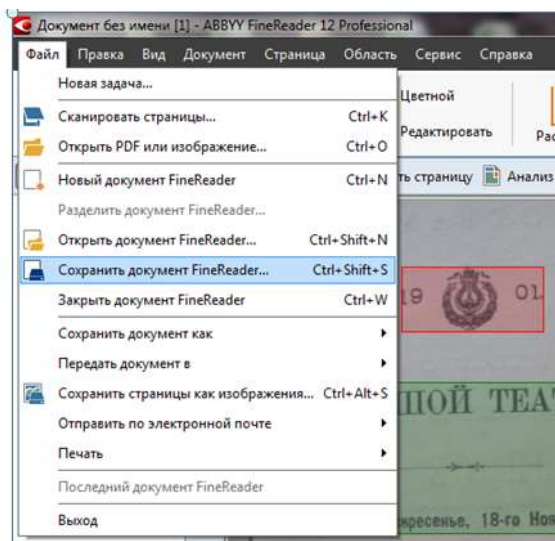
Документ без имени [1] - ABBYY FineReader 12 Professional

Файл Правка Вид Документ Страница Область Сервис Справка

Новая задача...
Сканировать страницы... Ctrl+K
Открыть PDF или изображение... Ctrl+O
Новый документ FineReader Ctrl+N
Разделить документ FineReader...
Открыть документ FineReader... Ctrl+Shift+N
Сохранить документ FineReader... Ctrl+Shift+S
Закрыть документ FineReader Ctrl+W
Сохранить документ как
Передать документ в
Сохранить страницы как изображения... Ctrl+Alt+S
Отправить по электронной почте
Печать
Последний документ FineReader
Выход

Цветной
Редактировать
Рас
ть страницу Анализ
19 01
ПОЙ ТЕА
кресенье, 18-го Ноя